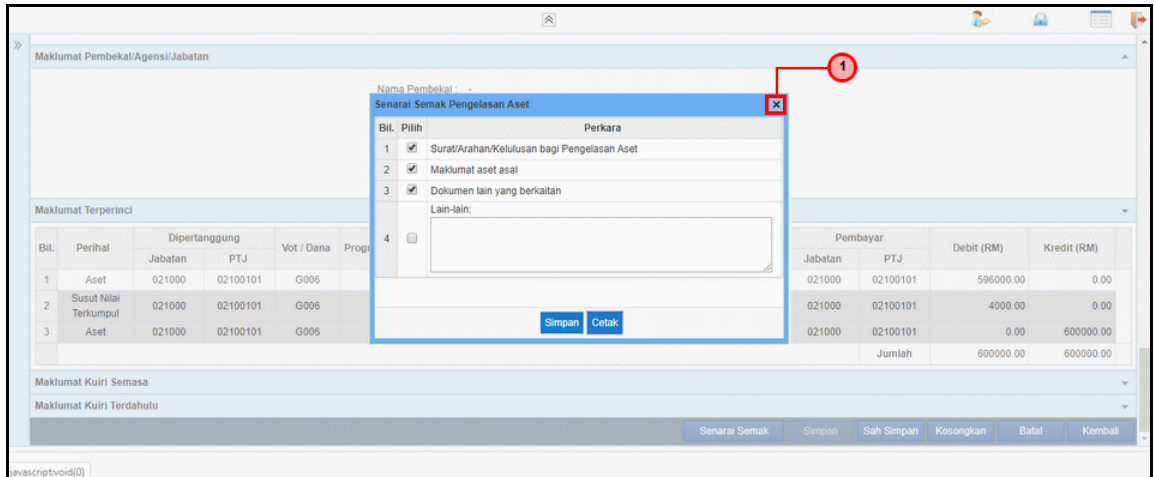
Maklumat Pembekal/Agensi/Jabatan

Nama Pembekal : -

Senarai Semak Pengelasan Aset

1

| Bil. | Pilih | Perkara |
|---|---|---|
| 1 | ✔ | Surat/Arahan/Kelulusan bagi Pengelasan Aset |
| 2 | ✔ | Maklumat aset asal |
| 3 | ✔ | Dokumen lain yang berkaitan |
| 4 | ☐ | Lain-lain: |

Simpan Cetak

Maklumat Terperinci

| Bil. | Perihal | Dipertanggung Jabatan | Dipertanggung PTJ | Vot / Dana | Progr | Pembayar Jabatan | Pembayar PTJ | Debit (RM) | Kredit (RM) |
|---|---|---|---|---|---|---|---|---|---|
| 1 | Aset | 021000 | 02100101 | G006 | | 021000 | 02100101 | 596000.00 | 0.00 |
| 2 | Susut Nilai Terkumpul | 021000 | 02100101 | G006 | | 021000 | 02100101 | 4000.00 | 0.00 |
| 3 | Aset | 021000 | 02100101 | G006 | | 021000 | 02100101 | 0.00 | 600000.00 |
| | | | | | | | Jumlah | 600000.00 | 600000.00 |

Maklumat Kuiri Semasa

Maklumat Kuiri Terdahulu

Senarai Semak Simpan Sah Simpan Kosongkan Batal Kembali

javascript:void(0)